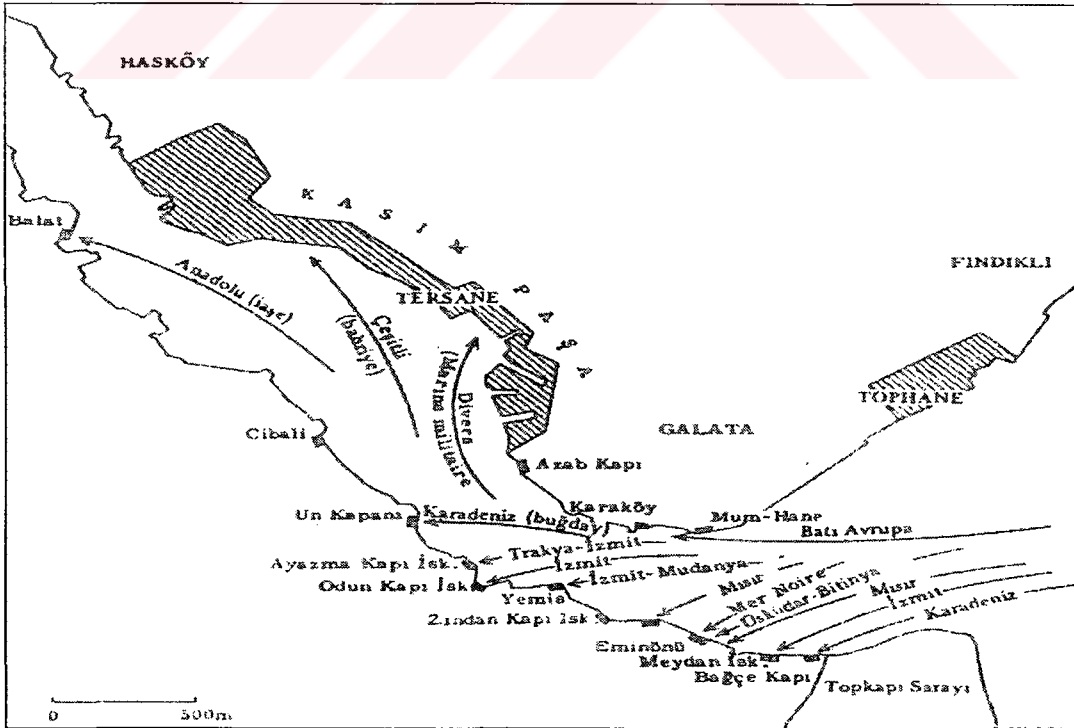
HASKÖY

KASIMPAŞA

Balat

Anadolu (iaşe)

Çeşitli (bahriye)

TERSANE

Divers (Marine militaire)

FINDIKLI

TOPHANE

Cibali

GALATA

Azab Kapı

Karaköy

Un Kapanı

Karadeniz (buğday)

Mum-Hane

Batı Avrupa

Trakya-İzmit

Ayazma Kapı İsk.

İzmit

Odun Kapı İsk.

İzmit-Mudanya

Yemiş

Mısır

Mer Noire

Üsküdar-Bitinya

Mısır

İzmit

Karadeniz

Zından Kapı İsk.

Eminönü

Meydan İsk.

Bağçe Kapı

Topkapı Sarayı

0 500m